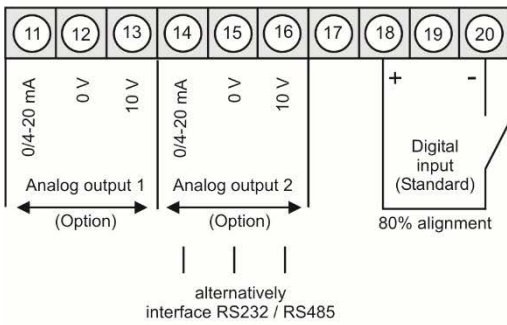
11 12 13 14 15 16 17 18 19 20

0/4-20 mA
0 V
10 V
0/4-20 mA
0 V
10 V

+ -

Digital input (Standard)

Analog output 1
(Option)

Analog output 2
(Option)

80% alignment

alternatively interface RS232 / RS485